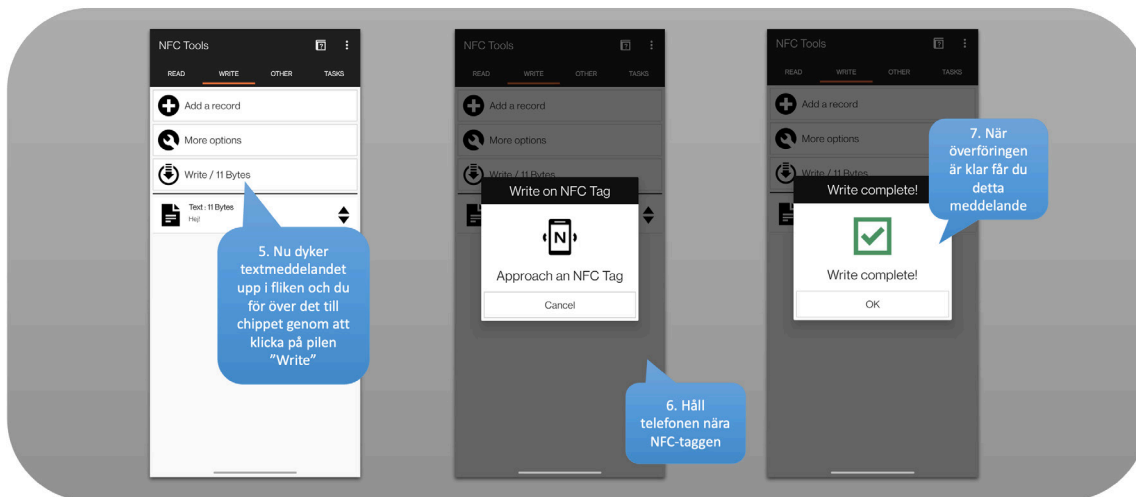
NFC Tools

READ WRITE OTHER TASKS

Add a record

More options

Write / 11 Bytes

Text : 11 Bytes
Hej!

5. Nu dyker textmeddelandet upp i fliken och du för över det till chippet genom att klicka på pilen ”Write”

NFC Tools

READ WRITE OTHER TASKS

Add a record

More options

Write / 11 Bytes

Write on NFC Tag

Approach an NFC Tag

Cancel

6. Håll telefonen nära NFC-taggen

NFC Tools

READ WRITE OTHER TASKS

Add a record

More options

Write / 11 Bytes

Write complete!

Write complete!

OK

7. När överföringen är klar får du detta meddelande